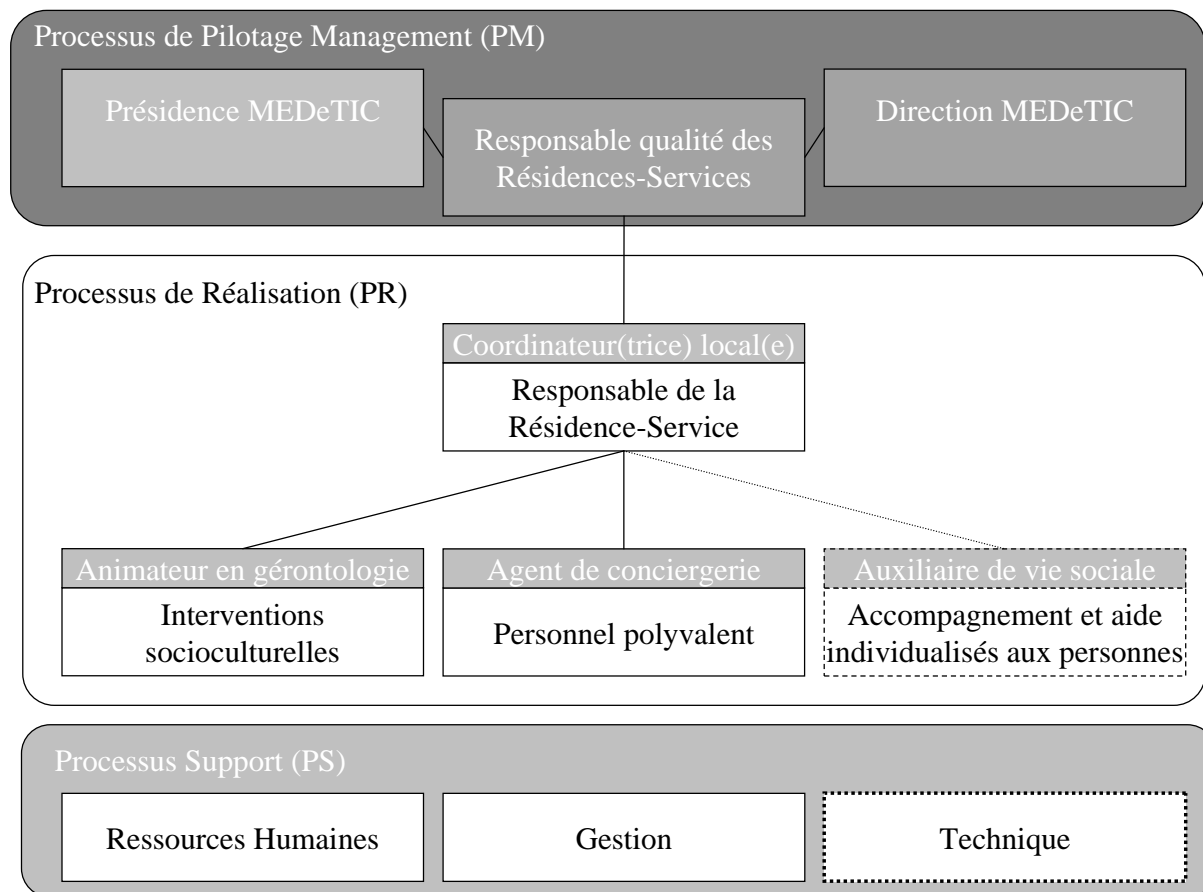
Processus de Pilotage Management (PM)

Présidence MEDeTIC

Responsable qualité des Résidences-Services

Direction MEDeTIC

Processus de Réalisation (PR)

Coordinateur(trice) local(e)

Responsable de la Résidence-Service

Animateur en gérontologie

Interventions socioculturelles

Agent de conciergerie

Personnel polyvalent

Auxiliaire de vie sociale

Accompagnement et aide individualisés aux personnes

Processus Support (PS)

Ressources Humaines

Gestion

Technique